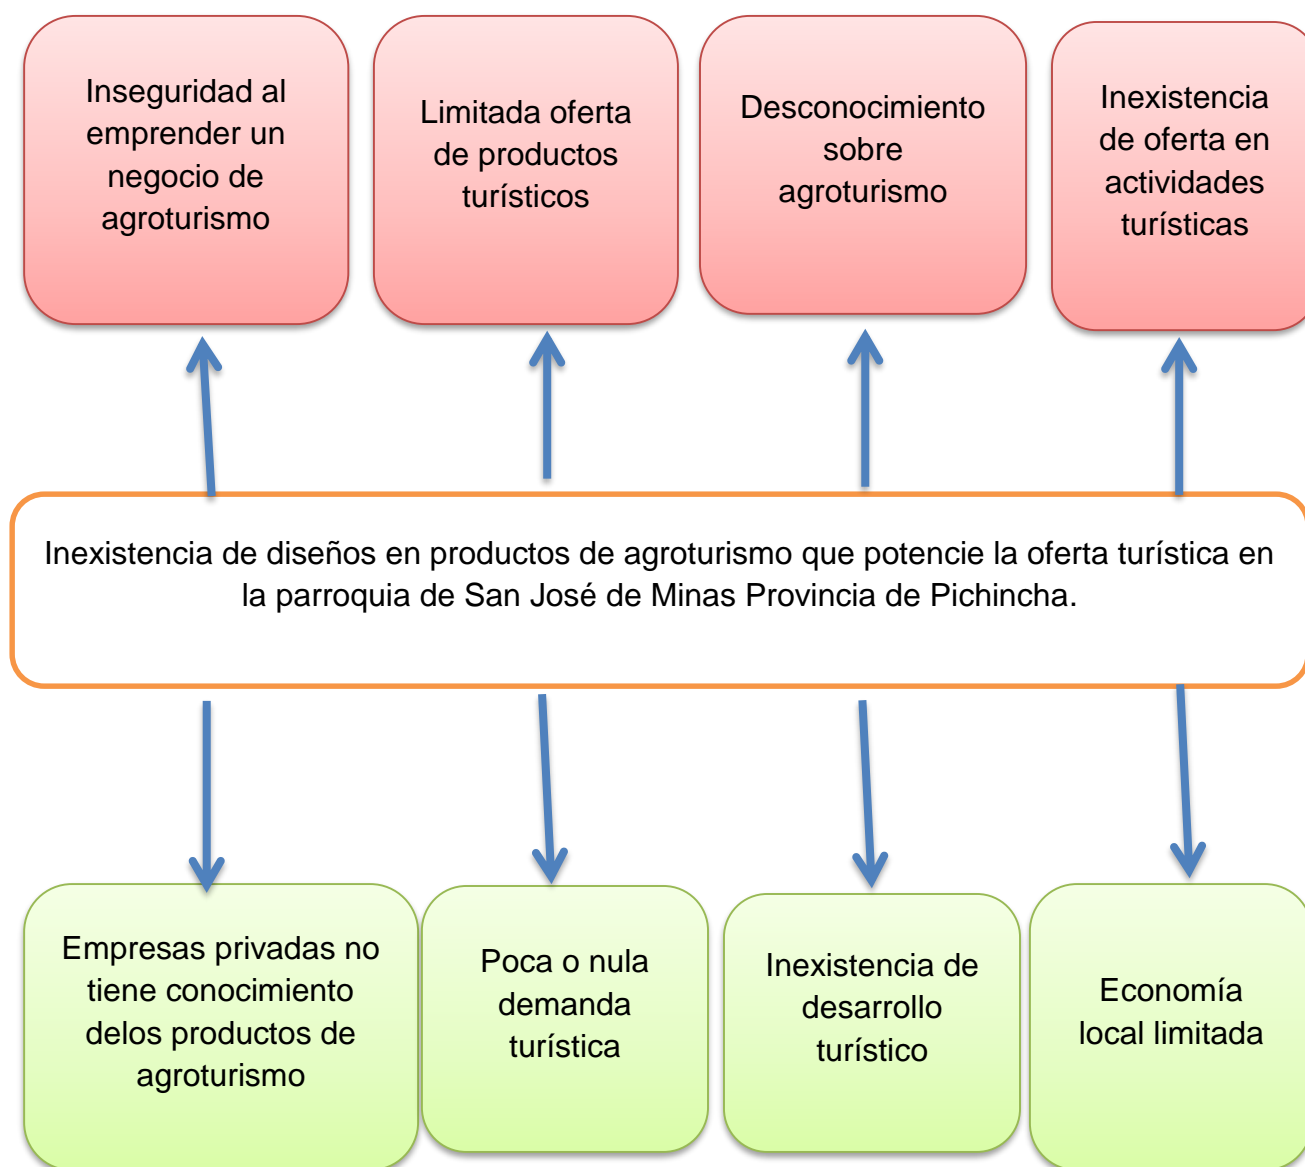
Inseguridad al emprender un negocio de agroturismo

Limitada oferta de productos turísticos

Desconocimiento sobre agroturismo

Inexistencia de oferta en actividades turísticas

Inexistencia de diseños en productos de agroturismo que potencie la oferta turística en la parroquia de San José de Minas Provincia de Pichincha.

Empresas privadas no tiene conocimiento delos productos de agroturismo

Poca o nula demanda turística

Inexistencia de desarrollo turístico

Economía local limitada